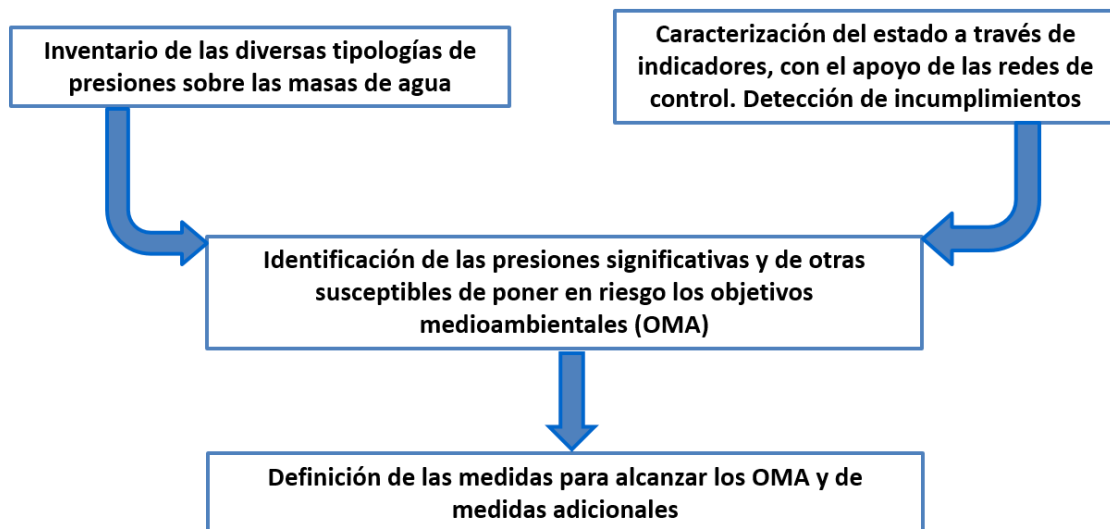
Inventario de las diversas tipologías de presiones sobre las masas de agua

Caracterización del estado a través de indicadores, con el apoyo de las redes de control. Detección de incumplimientos

Identificación de las presiones significativas y de otras susceptibles de poner en riesgo los objetivos medioambientales (OMA)

Definición de las medidas para alcanzar los OMA y de medidas adicionales